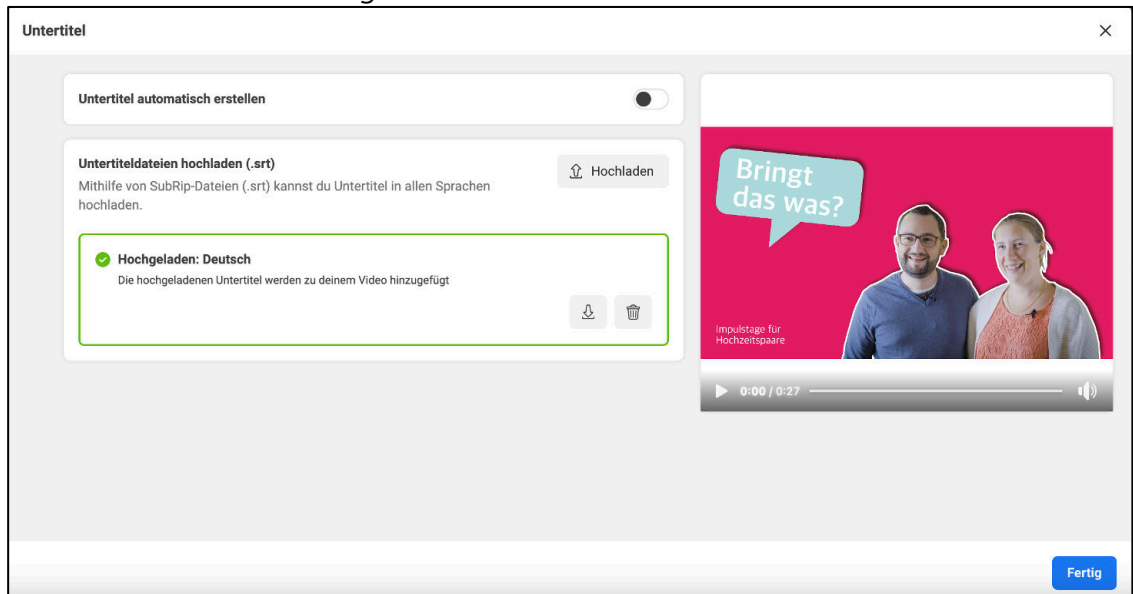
Untertitel

×

Untertitel automatisch erstellen

Untertiteldateien hochladen (.srt)

Mithilfe von SubRip-Dateien (.srt) kannst du Untertitel in allen Sprachen hochladen.

Hochladen

Hochgeladen: Deutsch

Die hochgeladenen Untertitel werden zu deinem Video hinzugefügt

Bringt das was?

Impulstage für Hochzeitspaare

0:00 / 0:27

Fertig